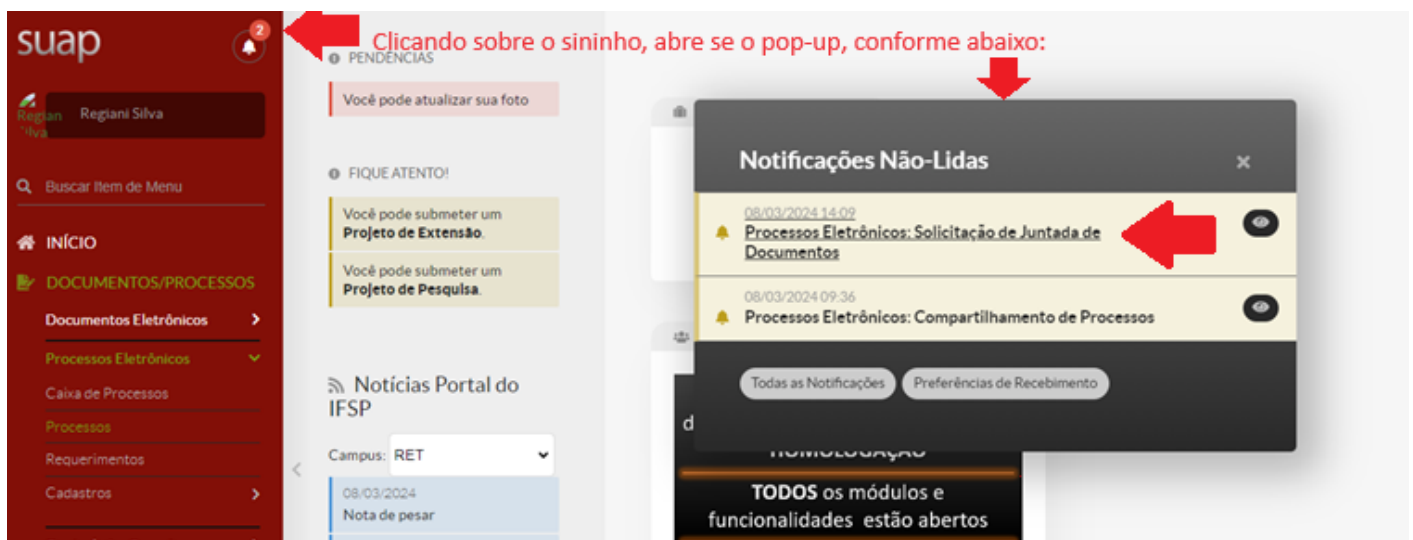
suap

2

Clicando sobre o sininho, abre se o pop-up, conforme abaixo:

Regiani Silva

Regiani Silva

Buscar Item de Menu

INÍCIO

DOCUMENTOS/PROCESSOS

Documentos Eletrônicos

Processos Eletrônicos

Caixa de Processos

Processos

Requerimentos

Cadastros

PENDÊNCIAS

Você pode atualizar sua foto

FIQUE ATENTO!

Você pode submeter um **Projeto de Extensão**.

Você pode submeter um **Projeto de Pesquisa**.

Notícias Portal do IFSP

Campus: RET

08/03/2024
Nota de pesar

Notificações Não-Lidas

×

08/03/2024 14:09
Processos Eletrônicos: Solicitação de Juntada de Documentos

08/03/2024 09:36
Processos Eletrônicos: Compartilhamento de Processos

Todas as Notificações

Preferências de Recebimento

d

HOMOLOGAÇÃO

**TODOS** os módulos e funcionalidades estão abertos